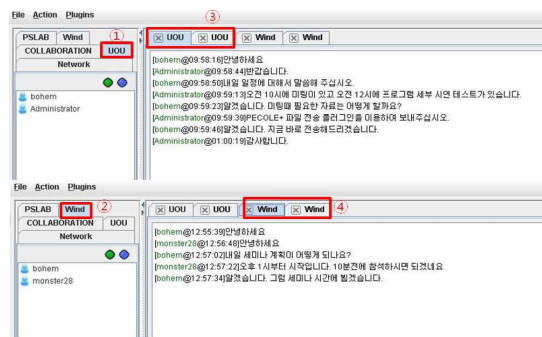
File Action Plugins

PSLAB Wind
COLLABORATION UOU ①
Network

bohem
Administrator

③
UOU UOU Wind Wind

[bohem@09:58:16]안녕하세요
[Administrator@09:58:44]반갑습니다.
[bohem@09:58:50]내일 일정에 대해서 말씀해 주십시오.
[Administrator@09:59:13]오전 10시에 미팅이 있고 오전 12시에 프로그램 세부 시연 테스트가 있습니다.
[bohem@09:59:23]알겠습니다. 미팅때 필요한 자료는 어떻게 할까요?
[Administrator@09:59:39]PECOLE+ 파일 전송 플러그인을 이용하여 보내주십시오.
[bohem@09:59:46]알겠습니다. 지금 바로 전송해드리겠습니다.
[Administrator@01:00:19]감사합니다.

File Action Plugins

PSLAB Wind ②
COLLABORATION UOU
Network

bohem
monster28

UOU UOU Wind Wind ④

[bohem@12:55:39]안녕하세요
[monster28@12:56:48]안녕하세요
[bohem@12:57:02]내일 세미나 계획이 어떻게 되나요?
[monster28@12:57:22]오후 1시부터 시작입니다. 10분전에 참석하시면 되겠네요
[bohem@12:57:34]알겠습니다. 그럼 세미나 시간에 뵙겠습니다.